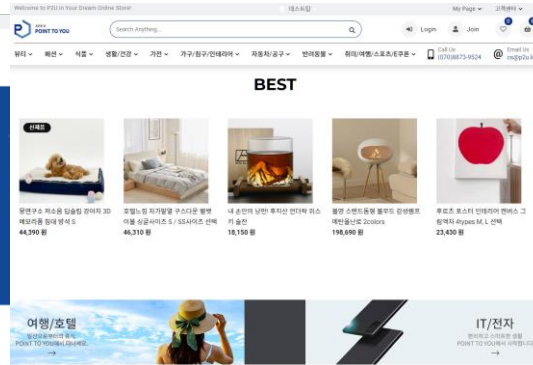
Welcome to P2U in Your Dream Online Store! 대스토랑 My Page ∨ 고객센터 ∨

POINT TO YOU

Search Anything...

Login Join

뷰티 ∨ 패션 ∨ 식품 ∨ 생활/건강 ∨ 가전 ∨ 가구/침구/인테리어 ∨ 자동차/공구 ∨ 반려동물 ∨ 취미/여행/스포츠/E쿠폰 ∨

Call Us (070)8873-9524

Email Us cs@p2u.k

BEST

신제품

몽벤구스 저소음 탑솔릴 강아지 3D 메모리폼 침대 방석 S
44,390 원

호텔느낌 차가발열 구스다운 발열 이불 싱글사이즈 S / SS사이즈 선택
46,310 원

내 손안의 낭만! 후지산 면타락 위스키 술잔
18,150 원

볼렌 스탠드형 불꽃 무드 감성램프 레트몸선로 2colors
198,690 원

후르츠 포스터 인테리어 캔버스 그림액자 4types M, L 선택
23,430 원

여행/호텔
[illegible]
POINT TO YOU에서 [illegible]

IT/전자
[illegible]
POINT TO YOU에서 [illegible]